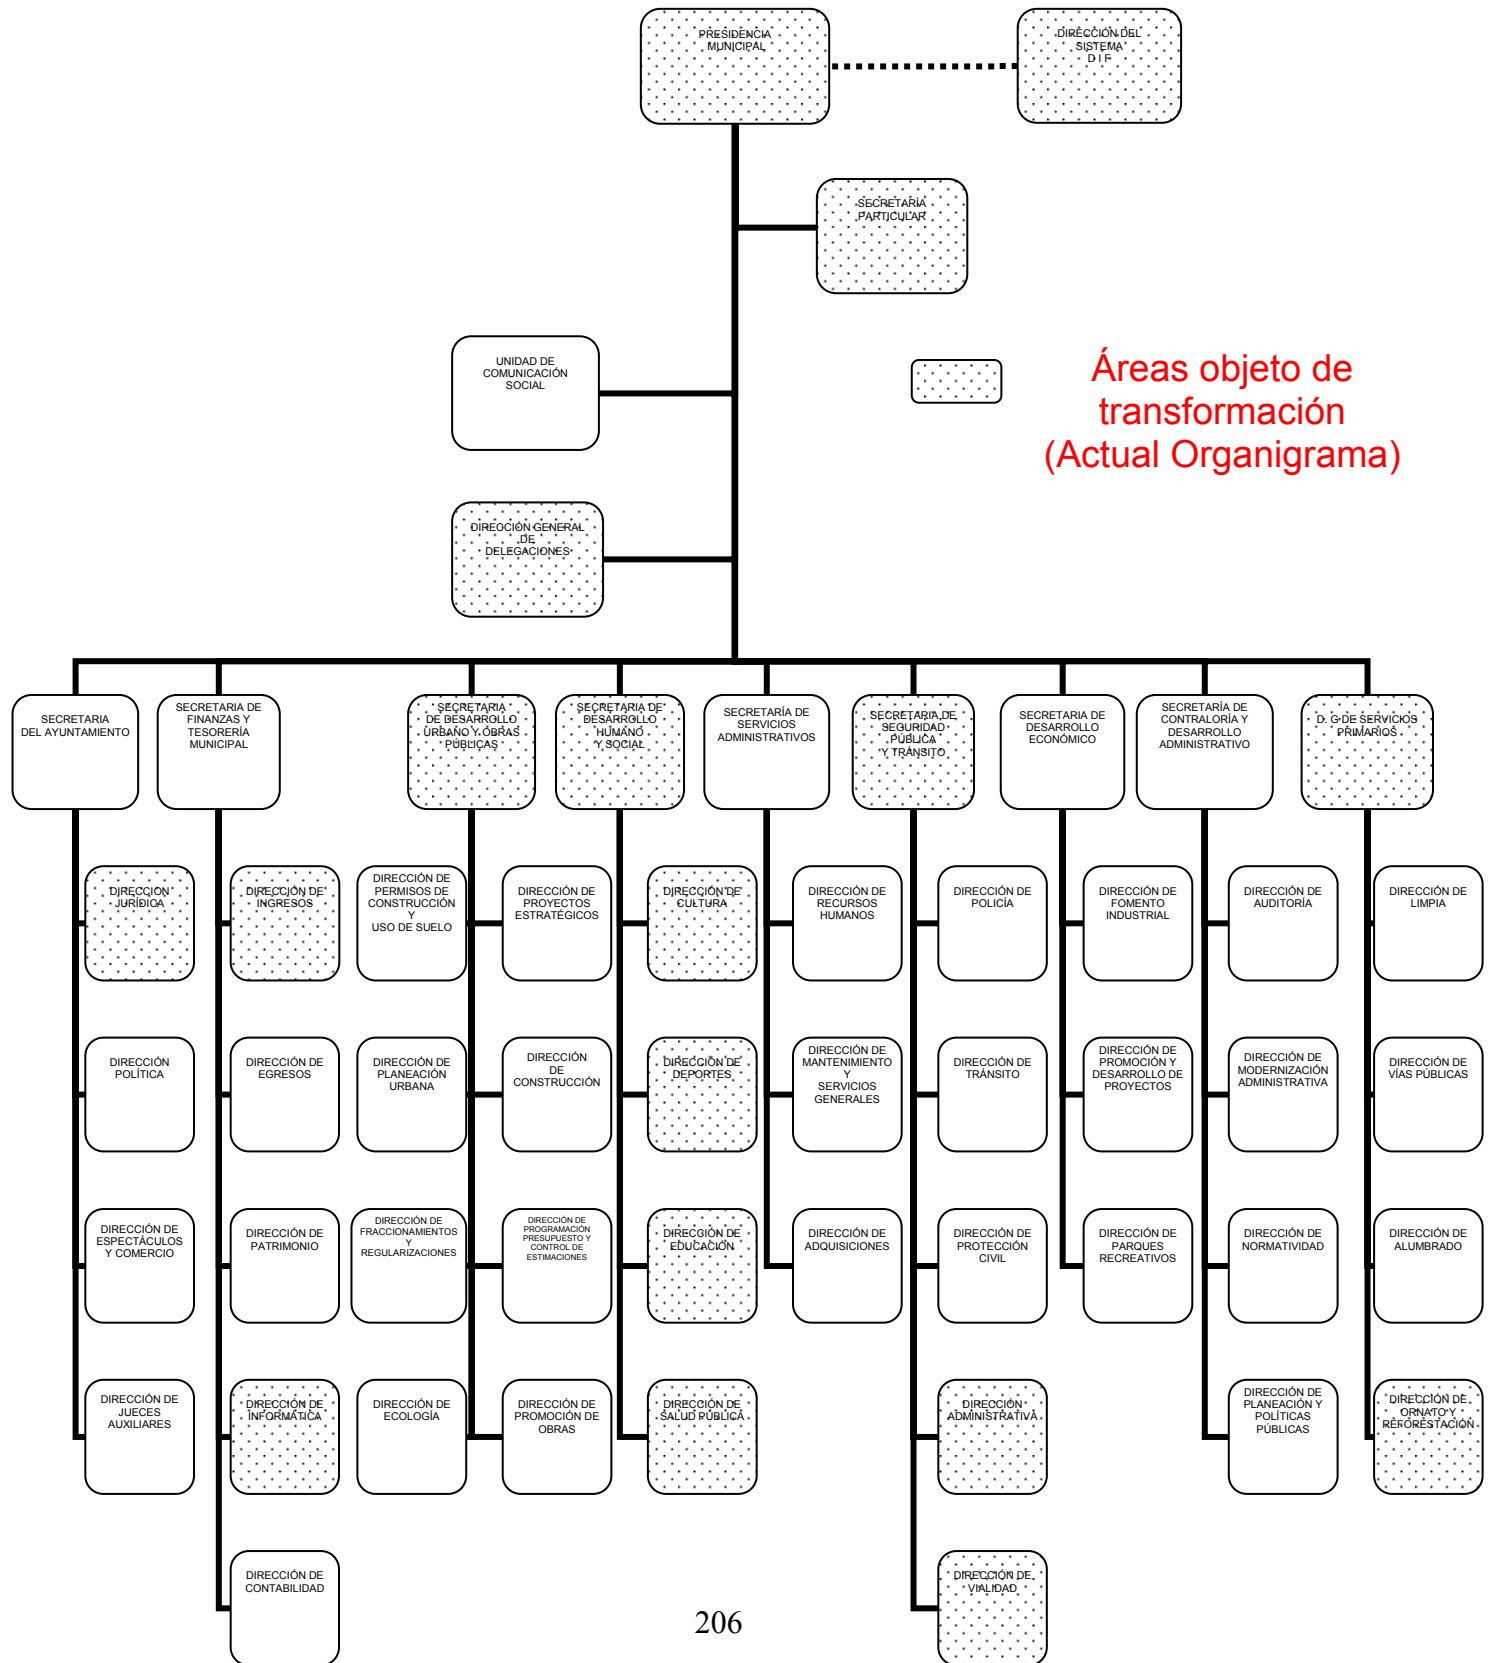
PRESIDENCIA MUNICIPAL

DIRECCIÓN DEL SISTEMA D I F

SECRETARIA PARTICULAR

UNIDAD DE COMUNICACIÓN SOCIAL

Áreas objeto de transformación (Actual Organigrama)

DIRECCIÓN GENERAL DE DELEGACIONES

SECRETARIA DEL AYUNTAMIENTO

DIRECCIÓN JURÍDICA

DIRECCIÓN POLÍTICA

DIRECCIÓN DE ESPECTÁCULOS Y COMERCIO

DIRECCIÓN DE JUECES AUXILIARES

SECRETARIA DE FINANZAS Y TESORERÍA MUNICIPAL

DIRECCIÓN DE INGRESOS

DIRECCIÓN DE EGRESOS

DIRECCIÓN DE PATRIMONIO

DIRECCIÓN DE INFORMÁTICA

DIRECCIÓN DE CONTABILIDAD

SECRETARIA DE DESARROLLO URBANO Y OBRAS PÚBLICAS

DIRECCIÓN DE PERMISOS DE CONSTRUCCIÓN Y USO DE SUELO

DIRECCIÓN DE PLANEACIÓN URBANA

DIRECCIÓN DE FRACCIONAMIENTOS Y REGULARIZACIONES

DIRECCIÓN DE ECOLOGÍA

DIRECCIÓN DE PROYECTOS ESTRATÉGICOS

DIRECCIÓN DE CONSTRUCCIÓN

DIRECCIÓN DE PROGRAMACIÓN PRESUPUESTO Y CONTROL DE ESTIMACIONES

DIRECCIÓN DE PROMOCIÓN DE OBRAS

SECRETARIA DE DESARROLLO HUMANO Y SOCIAL

DIRECCIÓN DE CULTURA

DIRECCIÓN DE DEPORTES

DIRECCIÓN DE EDUCACIÓN

DIRECCIÓN DE SALUD PÚBLICA

SECRETARIA DE SERVICIOS ADMINISTRATIVOS

DIRECCIÓN DE RECURSOS HUMANOS

DIRECCIÓN DE MANTENIMIENTO Y SERVICIOS GENERALES

DIRECCIÓN DE ADQUISICIONES

SECRETARIA DE SEGURIDAD PÚBLICA Y TRÁNSITO

DIRECCIÓN DE POLICÍA

DIRECCIÓN DE TRÁNSITO

DIRECCIÓN DE PROTECCIÓN CIVIL

DIRECCIÓN ADMINISTRATIVA

DIRECCIÓN DE VIALIDAD

SECRETARIA DE DESARROLLO ECONÓMICO

DIRECCIÓN DE FOMENTO INDUSTRIAL

DIRECCIÓN DE PROMOCIÓN Y DESARROLLO DE PROYECTOS

DIRECCIÓN DE PARQUES RECREATIVOS

SECRETARÍA DE CONTRALORÍA Y DESARROLLO ADMINISTRATIVO

DIRECCIÓN DE AUDITORÍA

DIRECCIÓN DE MODERNIZACIÓN ADMINISTRATIVA

DIRECCIÓN DE NORMATIVIDAD

DIRECCIÓN DE PLANEACIÓN Y POLÍTICAS PÚBLICAS

D. G. DE SERVICIOS PRIMARIOS

DIRECCIÓN DE LIMPIA

DIRECCIÓN DE VÍAS PÚBLICAS

DIRECCIÓN DE ALUMBRADO

DIRECCIÓN DE ORNATO Y REFORESTACIÓN

206